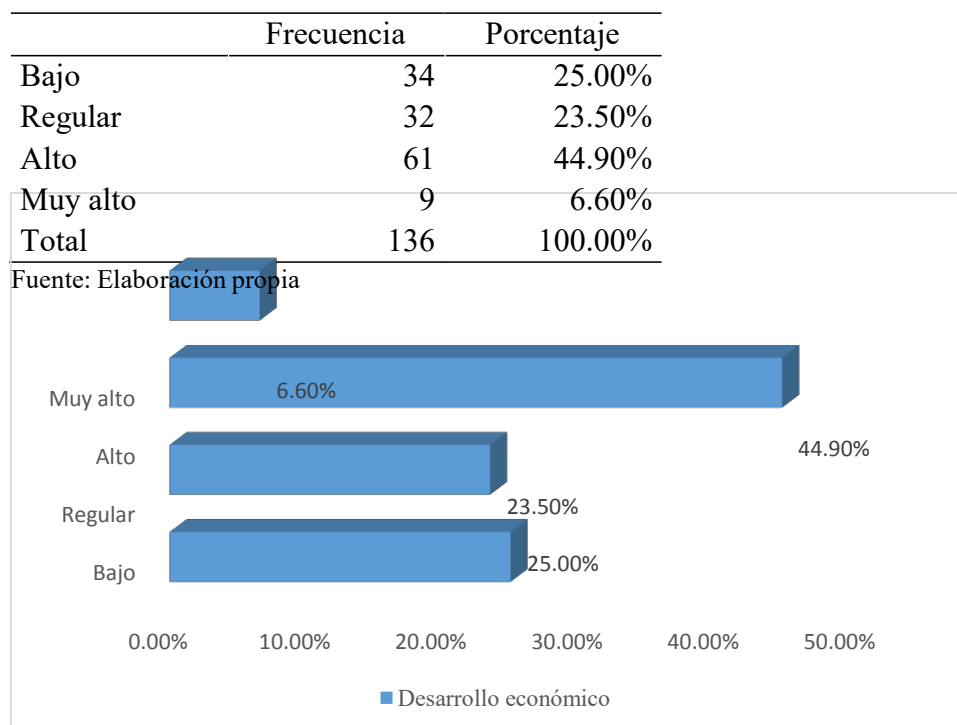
| | Frecuencia | Porcentaje |
|---|---|---|
| Bajo | 34 | 25.00% |
| Regular | 32 | 23.50% |
| Alto | 61 | 44.90% |
| Muy alto | 9 | 6.60% |
| Total | 136 | 100.00% |

Fuente: Elaboración propia

Muy alto
6.60%
Alto
44.90%
Regular
23.50%
Bajo
25.00%

0.00% 10.00% 20.00% 30.00% 40.00% 50.00%

Desarrollo económico